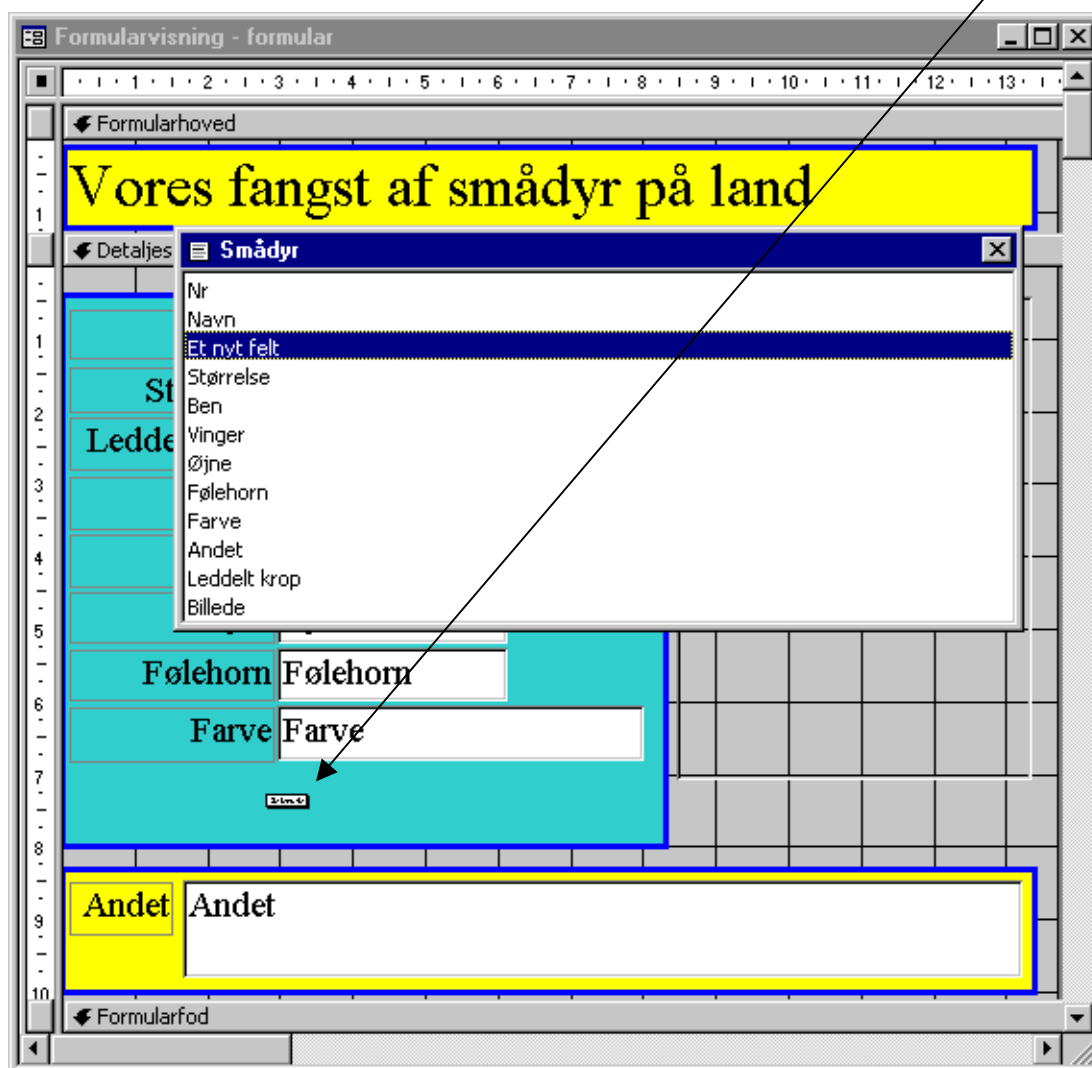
Formularvisning - formular

1 2 3 4 5 6 7 8 9 10 11 12 13

Formularhoved

Vores fangst af smådyr på land

Detaljes

Smådyr

Nr
Navn
Et nyt felt
Størrelse
Ben
Vinger
Øjne
Følehorn
Farve
Andet
Leddelt krop
Billede

St

Ledde

Følehorn Følehorn

Farve Farve

Andet Andet

Formularfod

1 2 3 4 5 6 7 8 9 10